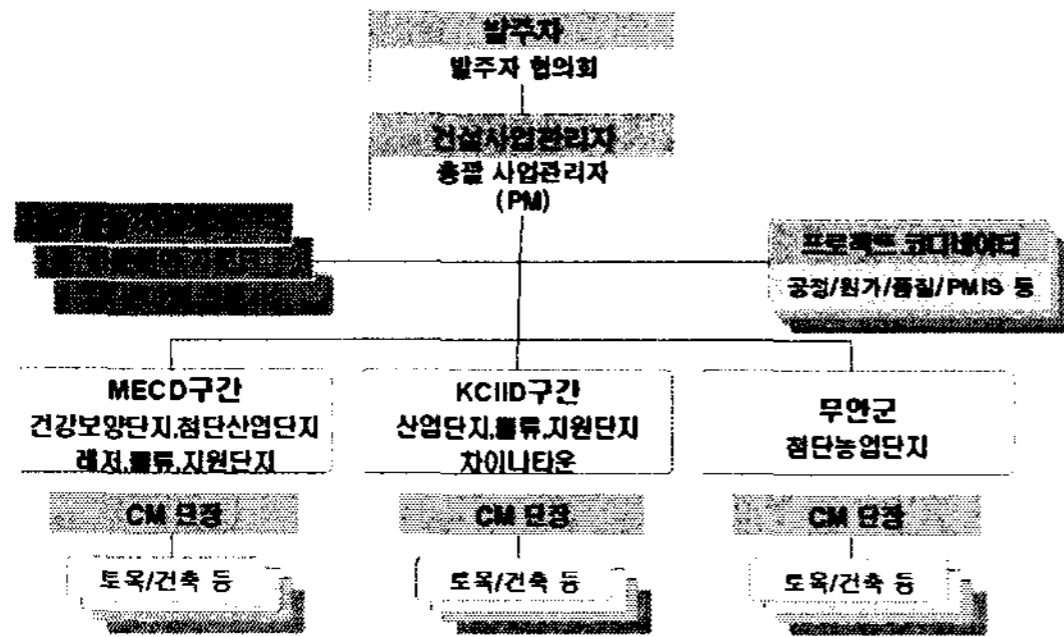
발주자
발주자 협의회

건설사업관리자
총괄 사업관리자 (PM)

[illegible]
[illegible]
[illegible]

프로젝트 코디네이터
공정/원가/품질/PMIS 등

MECD구간
건강보양단지,첨단산업단지 레저,물류,지원단지

CM 단장

토목/건축 등

KCIID구간
산업단지,물류,지원단지 차이나타운

CM 단장

토목/건축 등

무연군
첨단농업단지

CM 단장

토목/건축 등